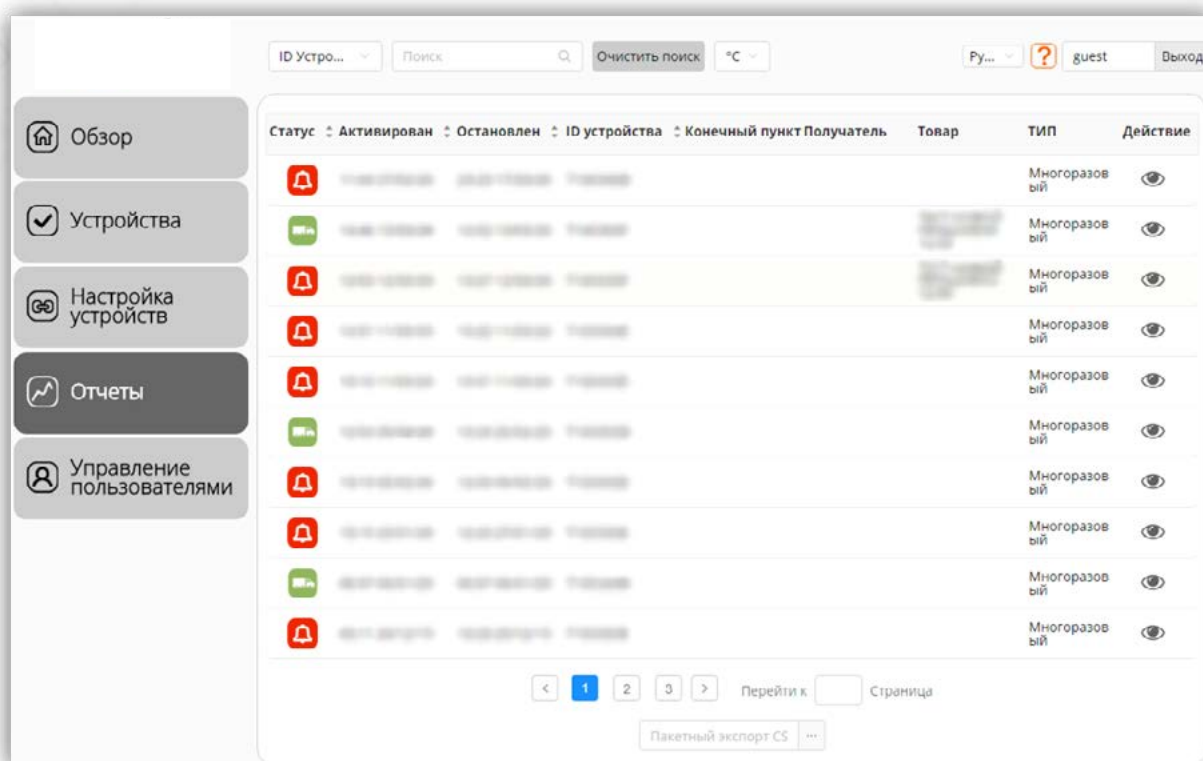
ID Устро... Поиск Очистить поиск °C Ру... ? guest Выход

Обзор

Устройства

Настройка устройств

Отчеты

Управление пользователями

| Статус | Активирован | Остановлен | ID устройства | Конечный пункт | Получатель | Товар | ТИП | Действие |
|---|---|---|---|---|---|---|---|---|
| | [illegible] | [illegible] | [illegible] | | | | Многоразовый | |
| | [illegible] | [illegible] | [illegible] | | | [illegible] | Многоразовый | |
| | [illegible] | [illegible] | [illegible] | | | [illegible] | Многоразовый | |
| | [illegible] | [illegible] | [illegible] | | | | Многоразовый | |
| | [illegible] | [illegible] | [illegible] | | | | Многоразовый | |
| | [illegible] | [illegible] | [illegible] | | | | Многоразовый | |
| | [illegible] | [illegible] | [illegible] | | | | Многоразовый | |
| | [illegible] | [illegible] | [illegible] | | | | Многоразовый | |
| | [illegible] | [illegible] | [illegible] | | | | Многоразовый | |
| | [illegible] | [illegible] | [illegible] | | | | Многоразовый | |

< 1 2 3 > Перейти к Страница

Пакетный экспорт CS ...